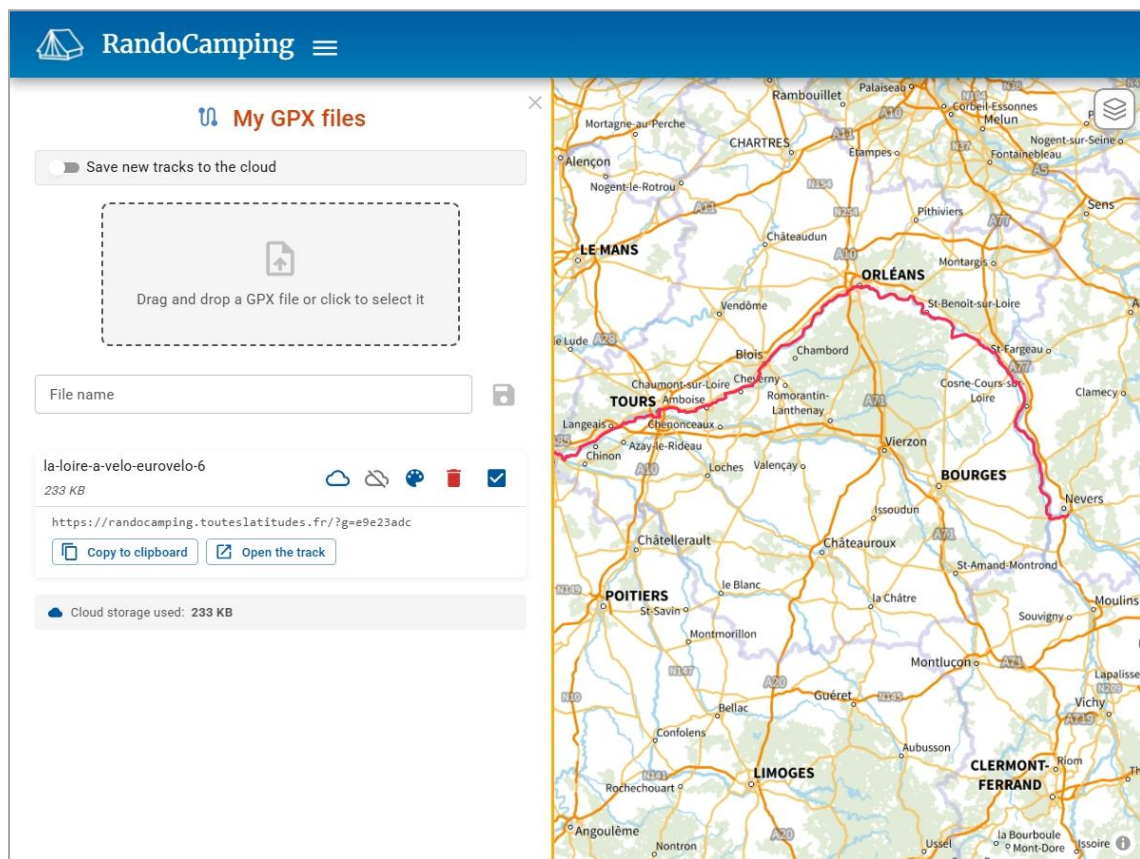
RandoCamping

My GPX files

Save new tracks to the cloud

Drag and drop a GPX file or click to select it

File name

la-loire-a-velo-eurovelo-6
233 KB

https://randocamping.touteslatitudes.fr/?g=e9e23adc

Copy to clipboard
Open the track

Cloud storage used: 233 KB

Rambouillet
Palaiseau
Corbeil-Essonnes
Melun
Mortagne-au-Perche
CHARTRES
Nogent-sur-Seine
Alençon
Étampes
Fontainebleau
Nogent-le-Rotrou
Pithiviers
Sens
Châteaudun
LE MANS
Montargis
ORLÉANS
Vendôme
St-Benoit-sur-Loire
le Lude
Chambord
Blois
St-Fargeau
Chaumont-sur-Loire
Cheverny
Cosne-Cours-sur-Loire
Clamecy
TOURS
Amboise
Romorantin-Lanthenay
Langeais
Chenonceaux
Vierzon
Azay-le-Rideau
Chinon
Loches
Valençay
BOURGES
Nevers
Issoudun
Châtellerault
Châteauroux
St-Amand-Montrond
POITIERS
le Blanc
la Châtre
Moulins
St-Savin
Souvigny
Montmorillon
Montluçon
Lapalisse
Guéret
Vichy
Bellac
Confolens
Aubusson
Riom
LIMOGES
CLERMONT-FERRAND
Rochechouart
Angoulême
Nontron
Ussel
la Bourboule
Mont-Dore
Issoire
A10
A11
N154
A6
A5
A19
A77
A28
A71
A20
A85
N147
N10
N145
N141
N149
A89
A719